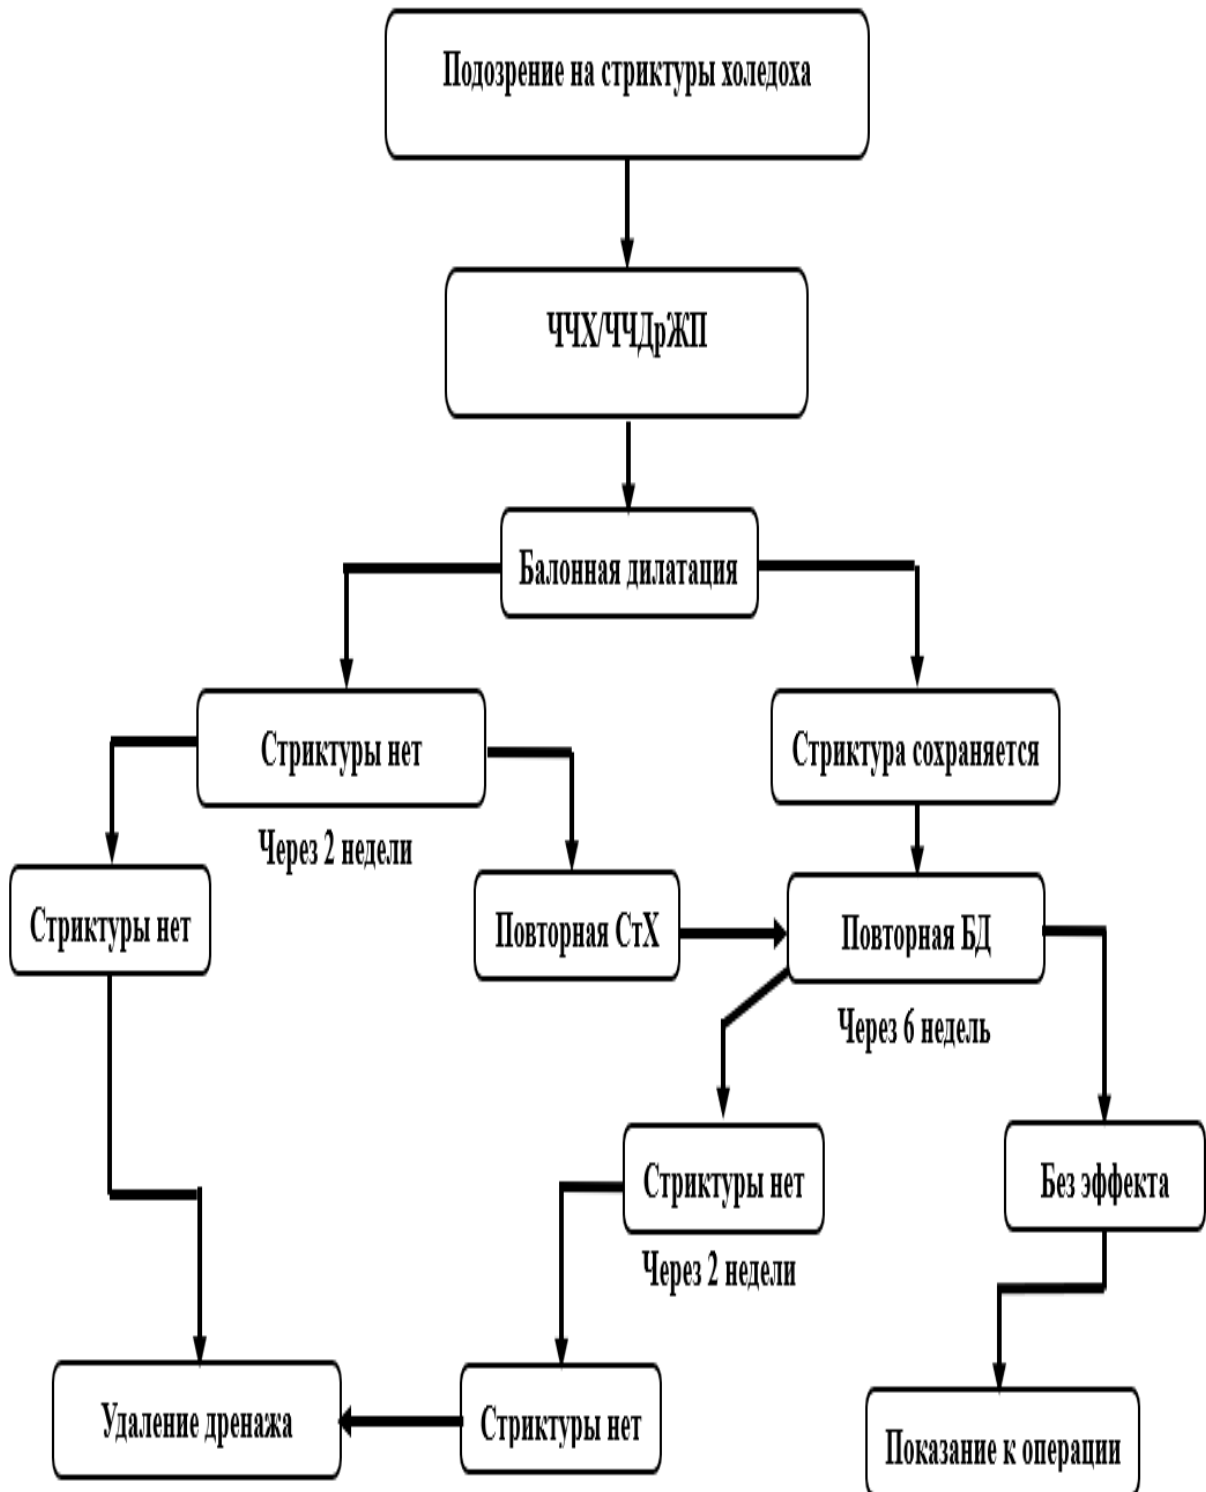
Подозрение на стриктуры холедоха

ЧЧХ/ЧЧДрЖП

Балонная дилатация

Стриктуры нет

Стриктура сохраняется

Через 2 недели

Стриктуры нет

Повторная СтХ

Повторная БД

Через 6 недель

Стриктуры нет

Без эффекта

Через 2 недели

Удаление дренажа

Стриктуры нет

Показание к операции